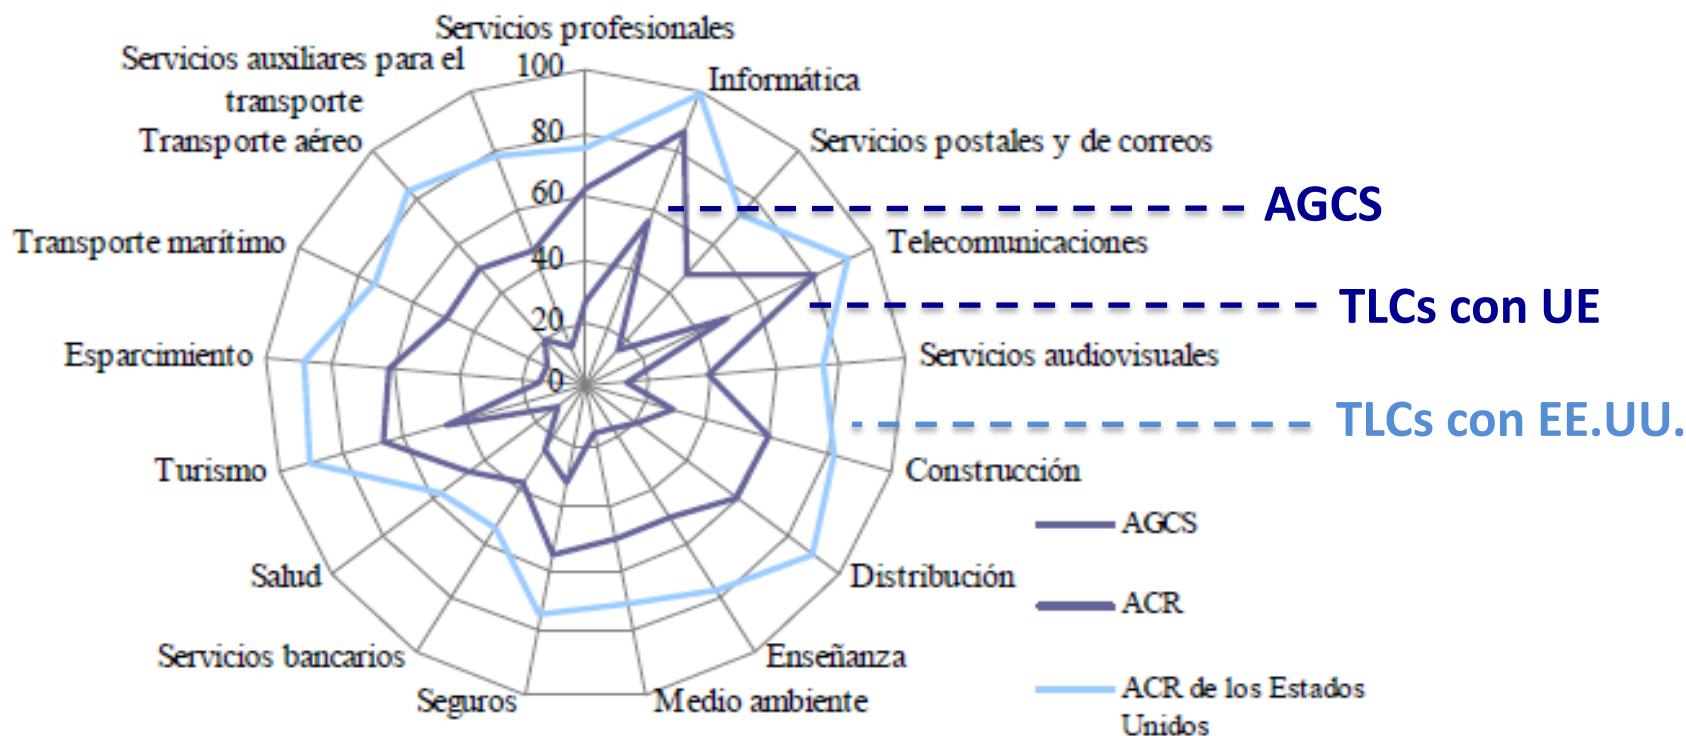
Servicios profesionales
Informática
Servicios postales y de correos
Telecomunicaciones
Servicios audiovisuales
Construcción
Distribución
Enseñanza
Medio ambiente
Seguros
Servicios bancarios
Salud
Turismo
Esparcimiento
Transporte marítimo
Transporte aéreo
Servicios auxiliares para el transporte

100
80
60
40
20
0

AGCS
TLCs con UE
TLCs con EE.UU.

AGCS
ACR
ACR de los Estados Unidos